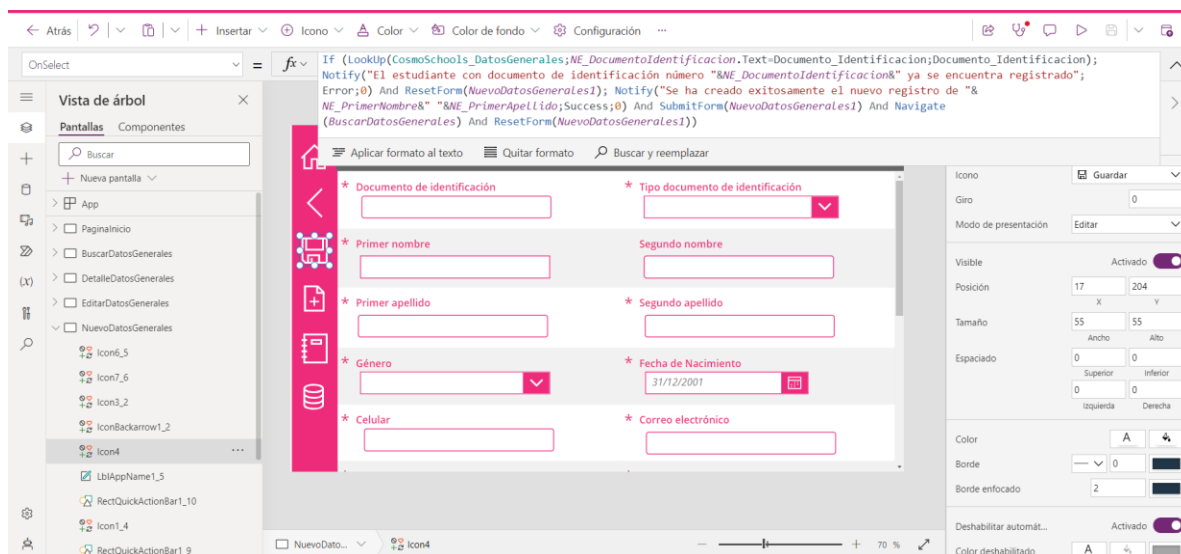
← Atrás | ↶ | ∨ | ⎘ | ∨ | + Insertar ∨ ⊕ Icono ∨ Color ∨ Color de fondo ∨ Configuración ···

OnSelect ∨ = fx ∨ If (LookUp(CosmoSchools_DatosGenerales;NE_DocumentoIdentificacion.Text=Documento_Identificacion;Documento_Identificacion); Notify("El estudiante con documento de identificación número "&NE_DocumentoIdentificacion&" ya se encuentra registrado"; Error;0) And ResetForm(NuevoDatosGenerales1); Notify("Se ha creado exitosamente el nuevo registro de "& NE_PrimerNombre&" "&NE_PrimerApellido;Success;0) And SubmitForm(NuevoDatosGenerales1) And Navigate (BuscarDatosGenerales) And ResetForm(NuevoDatosGenerales1))

Aplicar formato al texto Quitar formato Buscar y reemplazar

Vista de árbol ×
Pantallas Componentes
Buscar
+ Nueva pantalla ∨
App
PaginaInicio
BuscarDatosGenerales
DetalleDatosGenerales
EditarDatosGenerales
NuevoDatosGenerales
Icon6_5
Icon7_6
Icon3_2
IconBackarrow1_2
Icon4 ···
LblAppName1_5
RectQuickActionBar1_10
Icon1_4
RectQuickActionBar1_9

* Documento de identificación
* Tipo documento de identificación
* Primer nombre
Segundo nombre
* Primer apellido
* Segundo apellido
* Género
* Fecha de Nacimiento
31/12/2001
* Celular
* Correo electrónico

Icono Guardar
Giro 0
Modo de presentación Editar
Visible Activado
Posición 17 204
X Y
Tamaño 55 55
Ancho Alto
Espaciado 0 0
Superior Inferior
0 0
Izquierda Derecha
Color A
Borde 0
Borde enfocado 2
Deshabilitar automát... Activado
Color deshabilitado A

NuevoDato... ∨ Icon4
− + 70 %